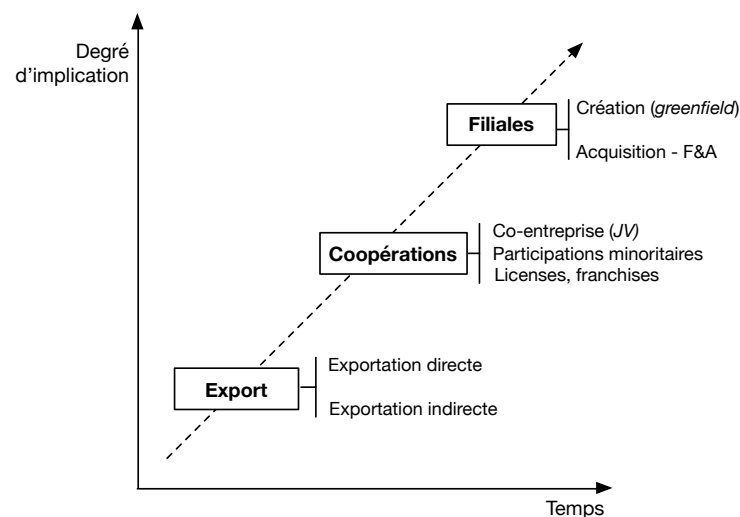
Degré d'implication

Filiales
Création (greenfield)
Acquisition - F&A

Coopérations
Co-entreprise (JV)
Participations minoritaires
Licenses, franchises

Export
Exportation directe
Exportation indirecte

Temps